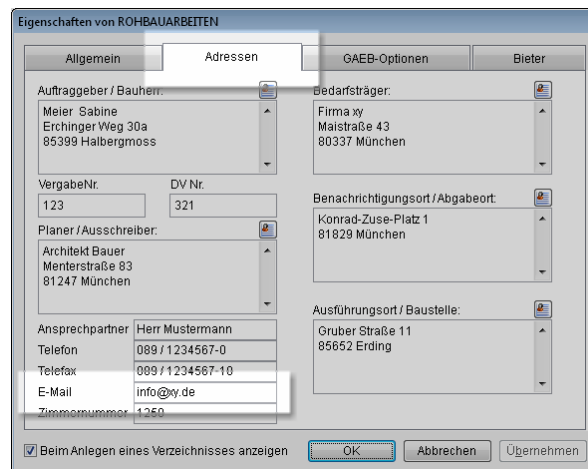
Eigenschaften von ROHBAUARBEITEN

Allgemein | Adressen | GAEB-Optionen | Bieter

Auftraggeber / Bauherr:
Meier Sabine
Erchinger Weg 30a
85399 Halbergmoss

VergabeNr.
123
DV Nr.
321

Planer / Ausschreiber:
Architekt Bauer
Menterstraße 83
81247 München

Ansprechpartner Herr Mustermann
Telefon 089 / 1234567-0
Telefax 089 / 1234567-10
E-Mail info@xy.de
Zimmernummer 1250

Bedarfsträger:
Firma xy
Maistraße 43
80337 München

Benachrichtigungsort / Abgabeort:
Konrad-Zuse-Platz 1
81829 München

Ausführungsort / Baustelle:
Gruber Straße 11
85652 Erding

Beim Anlegen eines Verzeichnisses anzeigen
OK
Abbrechen
Übernehmen